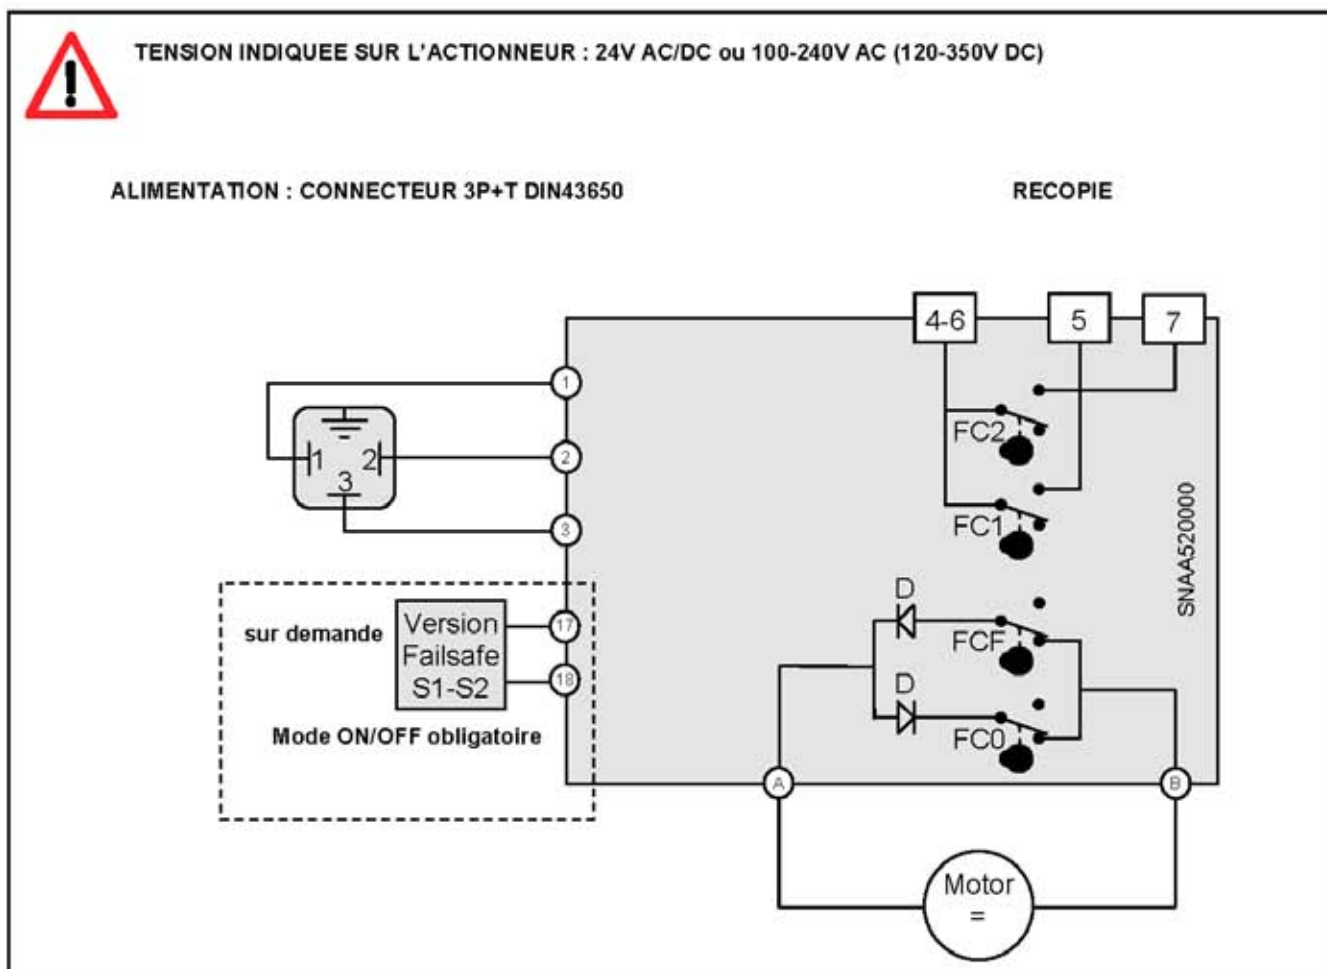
TENSION INDIQUEE SUR L'ACTIONNEUR : 24V AC/DC ou 100-240V AC (120-350V DC)

ALIMENTATION : CONNECTEUR 3P+T DIN43650

RECOPIE

4-6

5

7

1

2

3

1

2

3

FC2

FC1

SNAA520000

D

D

FCF

FC0

sur demande

Version Failsafe S1-S2

17

18

Mode ON/OFF obligatoire

A

B

Motor =